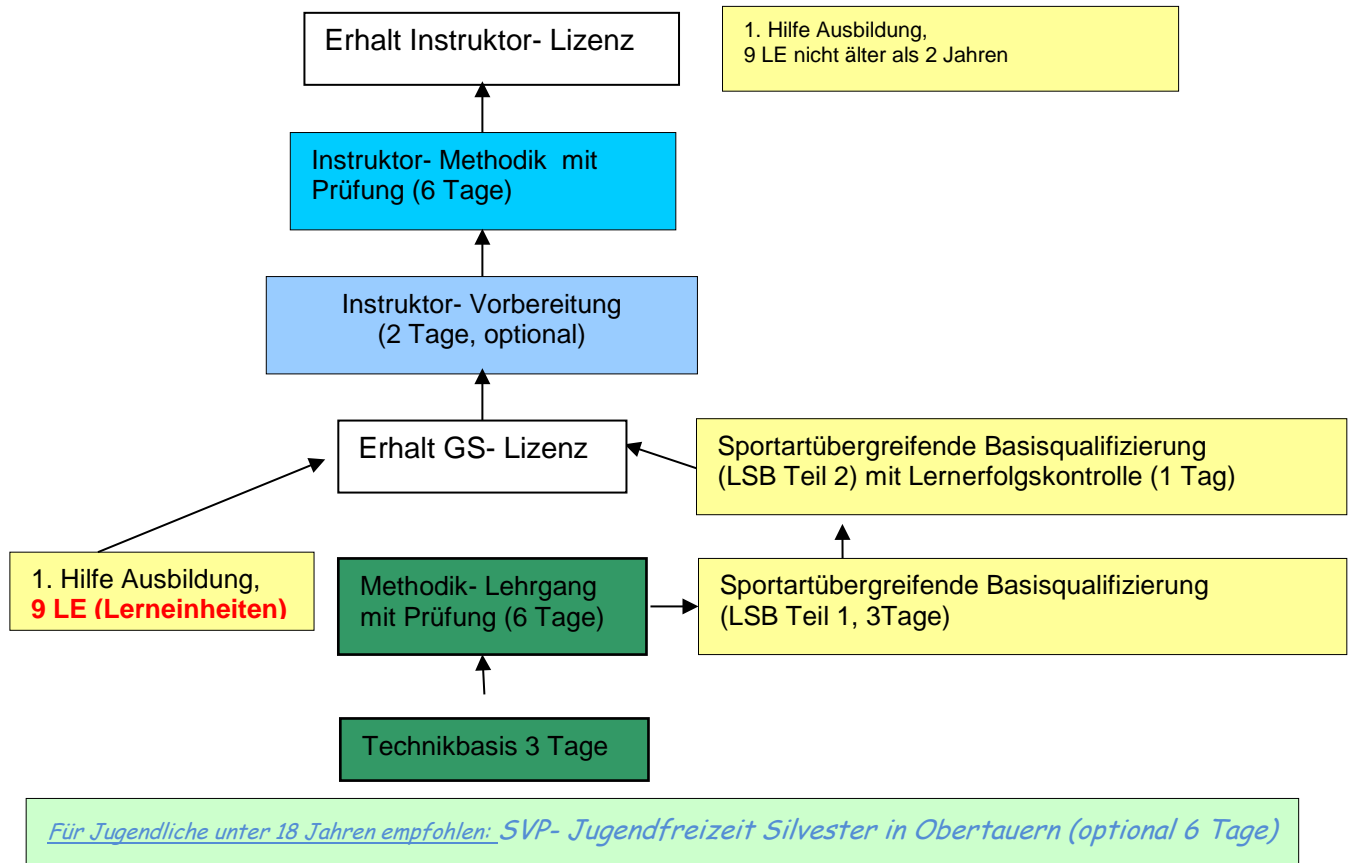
Erhalt Instruktor- Lizenz

1. Hilfe Ausbildung,
9 LE nicht älter als 2 Jahren

Instruktor- Methodik mit Prüfung (6 Tage)

Instruktor- Vorbereitung (2 Tage, optional)

Erhalt GS- Lizenz

Sportartübergreifende Basisqualifizierung (LSB Teil 2) mit Lernerfolgskontrolle (1 Tag)

1. Hilfe Ausbildung,
9 LE (Lerneinheiten)

Methodik- Lehrgang mit Prüfung (6 Tage)

Sportartübergreifende Basisqualifizierung (LSB Teil 1, 3Tage)

Technikbasis 3 Tage

Für Jugendliche unter 18 Jahren empfohlen: SVP- Jugendfreizeit Silvester in Obertauern (optional 6 Tage)